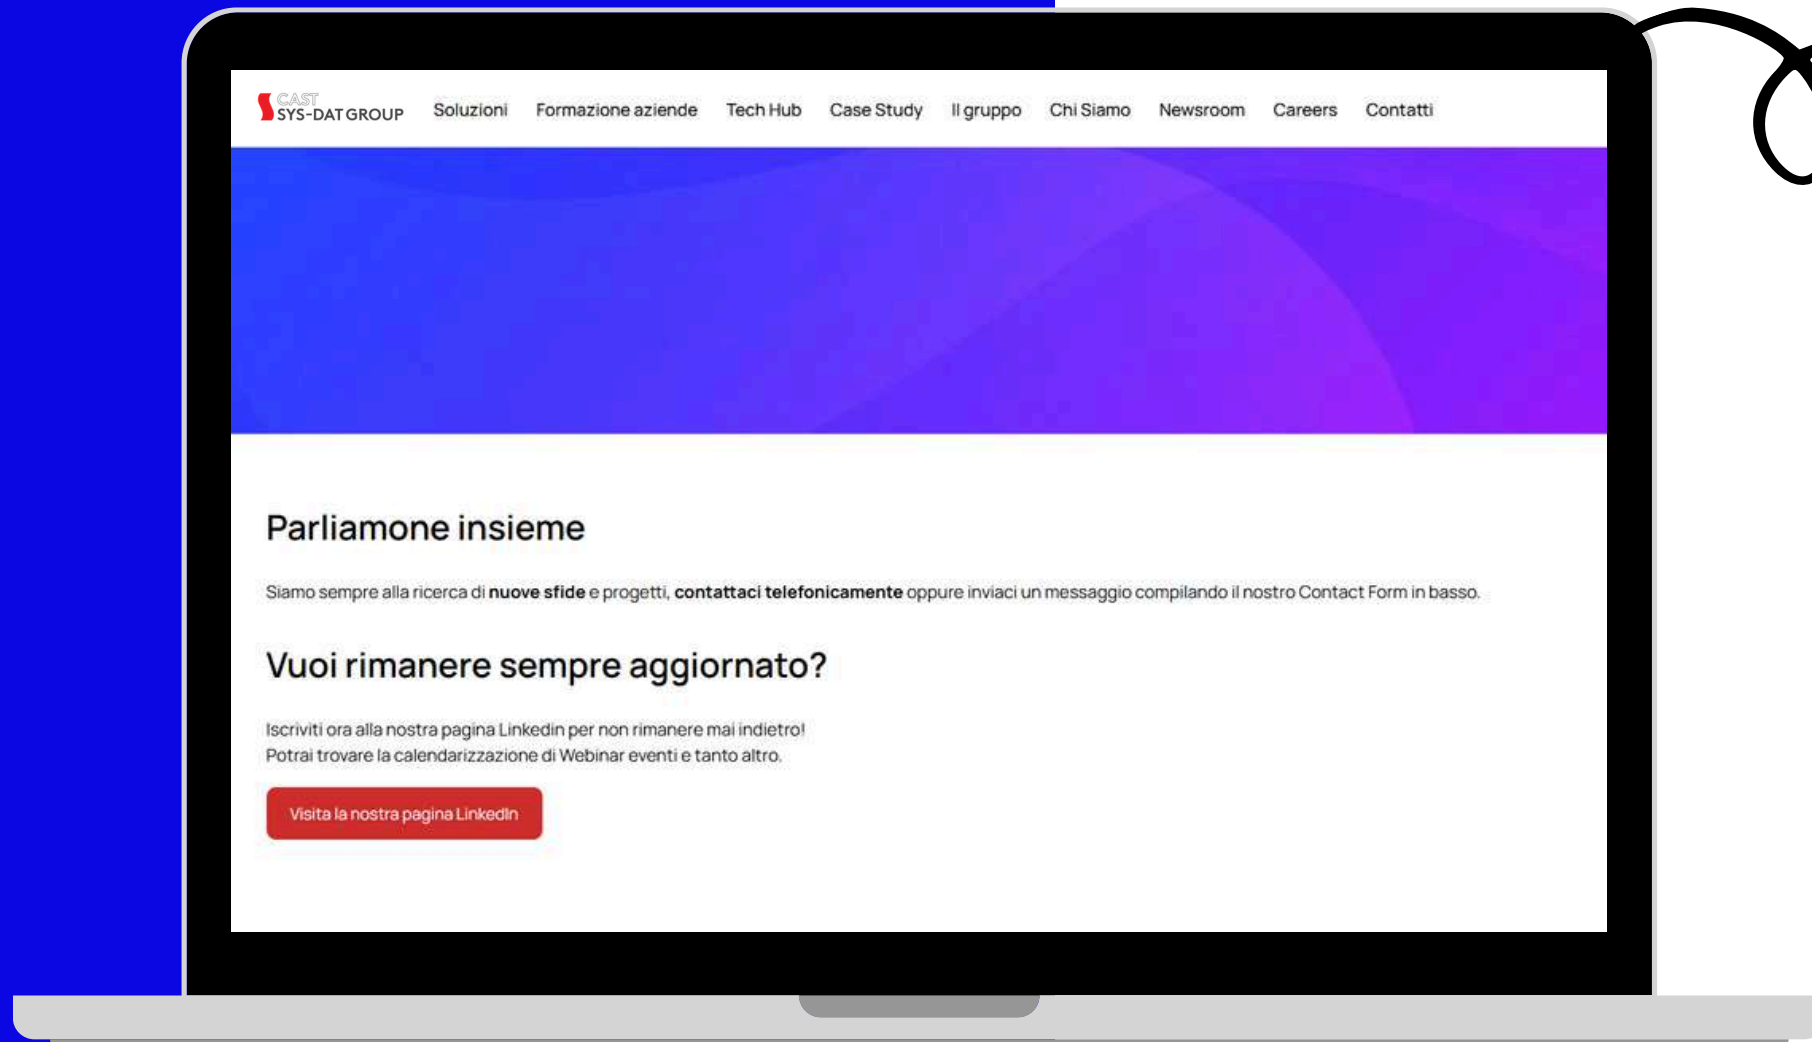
CAST
SYS-DAT GROUP

Soluzioni Formazione aziende Tech Hub Case Study Il gruppo Chi Siamo Newsroom Careers Contatti

Parliamone insieme

Siamo sempre alla ricerca di **nuove sfide** e progetti, **contattaci telefonicamente** oppure inviaci un messaggio compilando il nostro Contact Form in basso.

Vuoi rimanere sempre aggiornato?

Iscriviti ora alla nostra pagina Linkedin per non rimanere mai indietro!
Potrai trovare la calendarizzazione di Webinar eventi e tanto altro.

Visita la nostra pagina LinkedIn